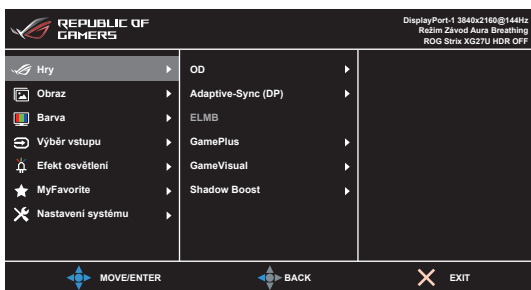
REPUBLIC OF GAMERS

DisplayPort-1 3840x2160@144Hz
Režim Závod Aura Breathing
ROG Strix XG27U HDR OFF

Hry
Obraz
Barva
Výběr vstupu
Efekt osvětlení
MyFavorite
Nastavení systému

OD
Adaptive-Sync (DP)
ELMB
GamePlus
GameVisual
Shadow Boost

MOVE/ENTER
BACK
EXIT